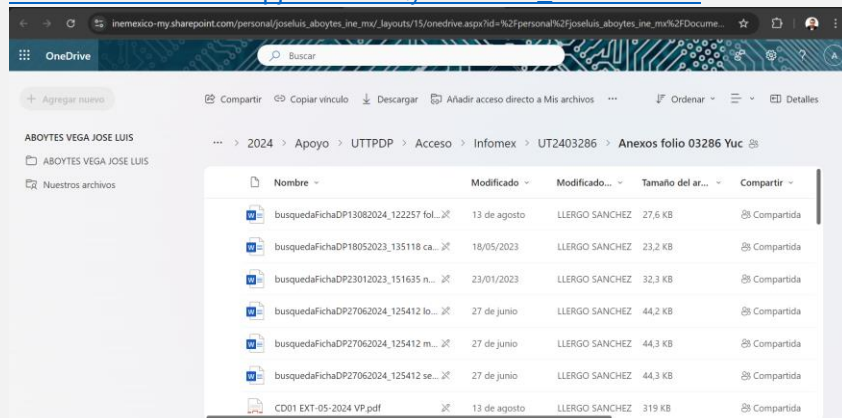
inemexico-my.sharepoint.com/personal/joseluis_aboytes_ine_mx/_layouts/15/onedrive.aspx?id=%2Fpersonal%2Fjoseluis_aboytes_ine_mx%2FDocume...

OneDrive

Buscar

+ Agregar nuevo

Compartir Copiar vínculo Descargar Añadir acceso directo a Mis archivos ··· Ordenar Detalles

ABOYTES VEGA JOSE LUIS

ABOYTES VEGA JOSE LUIS

Nuestros archivos

··· > 2024 > Apoyo > UTTPDP > Acceso > Infomex > UT2403286 > Anexos folio 03286 Yuc

| Nombre | Modificado | Modificado... | Tamaño del ar... | Compartir |
|---|---|---|---|---|
| busquedaFichaDP13082024_122257 fol... | 13 de agosto | LLERGO SANCHEZ | 27,6 KB | Compartida |
| busquedaFichaDP18052023_135118 ca... | 18/05/2023 | LLERGO SANCHEZ | 23,2 KB | Compartida |
| busquedaFichaDP23012023_151635 n... | 23/01/2023 | LLERGO SANCHEZ | 32,3 KB | Compartida |
| busquedaFichaDP27062024_125412 lo... | 27 de junio | LLERGO SANCHEZ | 44,2 KB | Compartida |
| busquedaFichaDP27062024_125412 m... | 27 de junio | LLERGO SANCHEZ | 44,3 KB | Compartida |
| busquedaFichaDP27062024_125412 se... | 27 de junio | LLERGO SANCHEZ | 44,3 KB | Compartida |
| CD01 EXT-05-2024 VP.pdf | 13 de agosto | LLERGO SANCHEZ | 319 KB | Compartida |